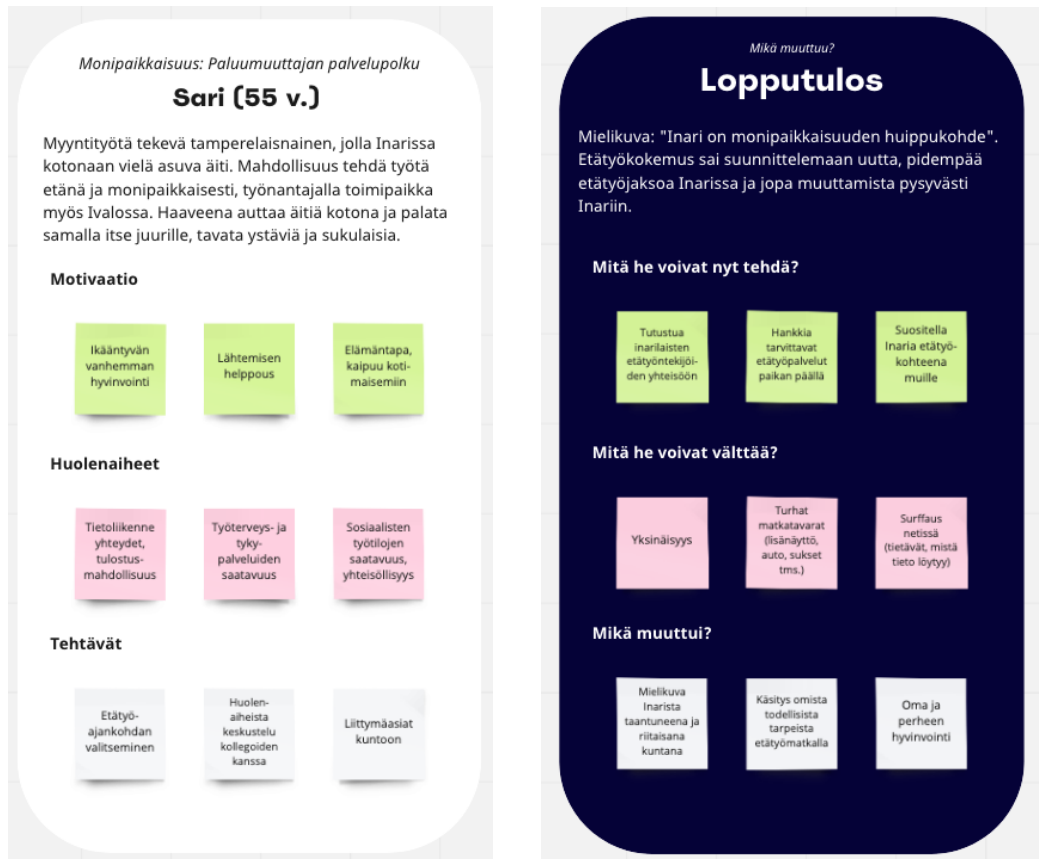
Monipaikkaisuus: Paluumuuttajan palvelupolku

Sari (55 v.)

Myyntityötä tekevä tamperelainen, jolla Inarissa kotonaan vielä asuva äiti. Mahdollisuus tehdä työtä etänä ja monipaikkaisesti, työnantajalla toimipaikka myös Ivalossa. Haaveena auttaa äitiä kotona ja palata samalla itse juurille, tavata ystäviä ja sukulaisia.

Motivaatio

Ikääntyvän vanhemman hyvinvointi

Lähtemisen helppous

Elämäntapa, kaipuu kotimaisemiin

Huolenaiheet

Tietoliikenne yhteydet, tulostusmahdollisuus

Työterveys- ja tykypalveluiden saatavuus

Sosiaalisten työtilojen saatavuus, yhteisöllisyys

Tehtävät

Etätyöajankohdan valitseminen

Huolenaiheista keskustelu kollegoiden kanssa

Liittymäasiat kuntoon

Mikä muuttuu?

Lopputulos

Mielikuva: "Inari on monipaikkaisuuden huippukohde". Etätyökokemus sai suunnittelemaan uutta, pidempää etätyöjaksoa Inarissa ja jopa muuttamista pysyvästi Inariin.

Mitä he voivat nyt tehdä?

Tutustua inarilaisten etätyöntekijöiden yhteisöön

Hankkia tarvittavat etätyöpalvelut paikan päällä

Suositella Inaria etätyökohteena muille

Mitä he voivat välttää?

Yksinäisyys

Turhat matkatavarat (lisänäyttö, auto, sukset tms.)

Surffaus netissä (tietävät, mistä tieto löytyy)

Mikä muuttui?

Mielikuva Inarista taantuneena ja riitaisana kuntana

Käsitys omista todellisista tarpeista etätyömatkalla

Oma ja perheen hyvinvointi